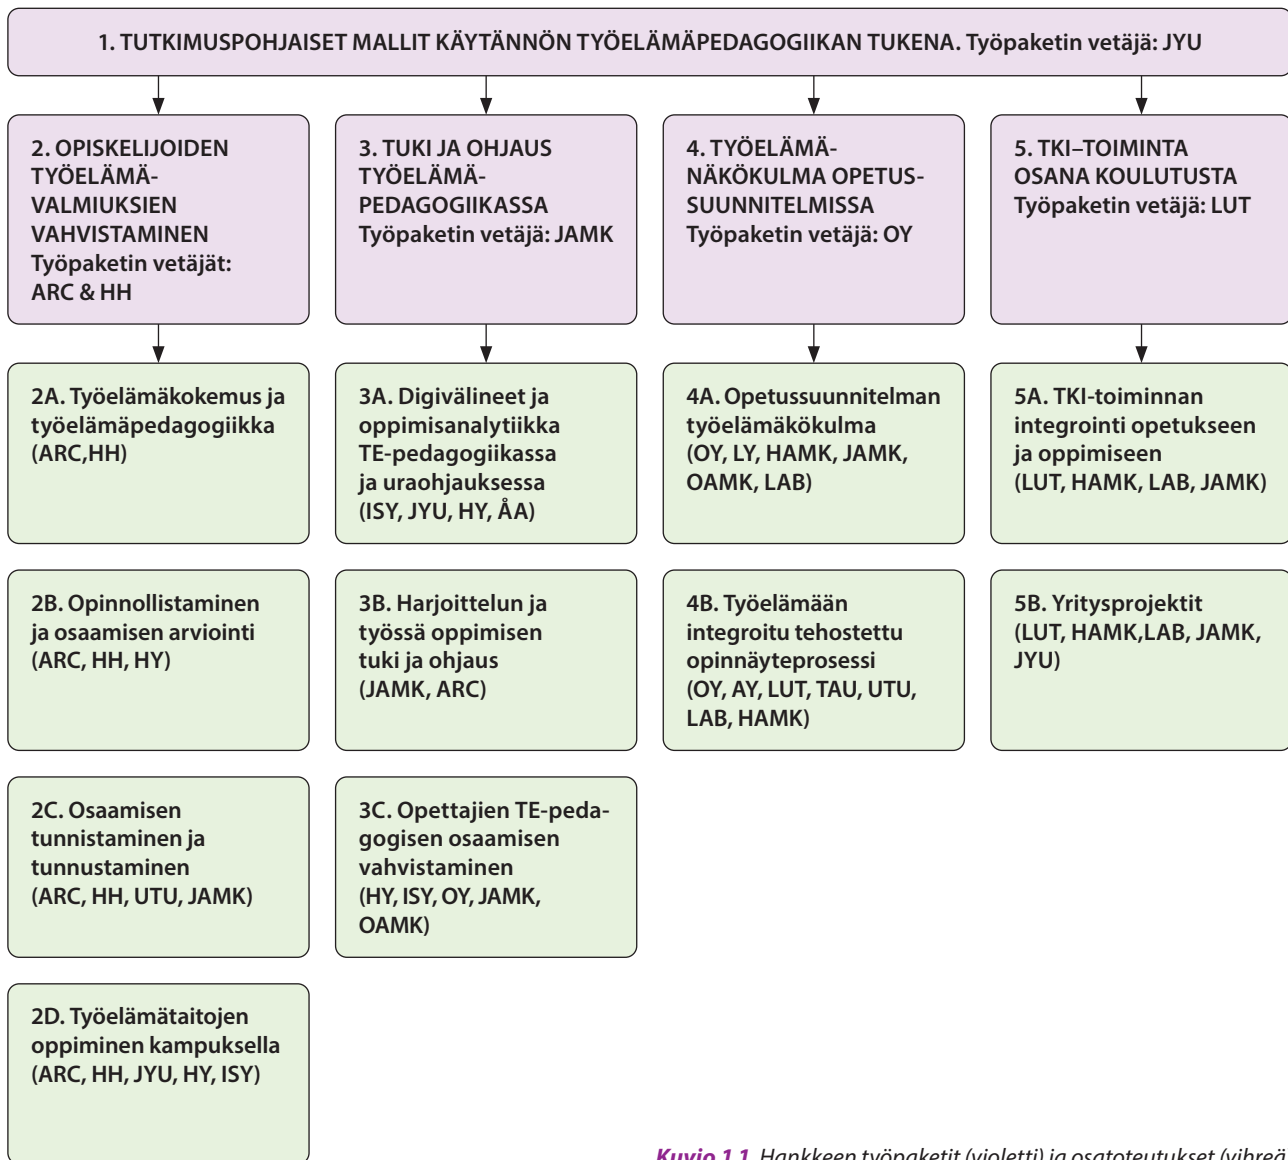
1. TUTKIMUSPOHJAISET MALLIT KÄYTÄNNÖN TYÖELÄMÄPEDAGOGIIKAN TUKENA. Työpaketin vetäjä: JYU

2. OPISKELIJOIDEN TYÖELÄMÄVALMIUKSIEN VAHVISTAMINEN Työpaketin vetäjät: ARC & HH

2A. Työelämäkokemus ja työelämäpedagogiikka (ARC,HH)

2B. Opinnollistaminen ja osaamisen arviointi (ARC, HH, HY)

2C. Osaamisen tunnistaminen ja tunnustaminen (ARC, HH, UTU, JAMK)

2D. Työelämätaitojen oppiminen kampuksella (ARC, HH, JYU, HY, ISY)

3. TUKI JA OHJAUS TYÖELÄMÄPEDAGOGIIKASSA Työpaketin vetäjä: JAMK

3A. Digivälineet ja oppimisanalytiikka TE-pedagogiikassa ja uraohjauksessa (ISY, JYU, HY, ÅA)

3B. Harjoittelun ja työssä oppimisen tuki ja ohjaus (JAMK, ARC)

3C. Opettajien TE-pedagogisen osaamisen vahvistaminen (HY, ISY, OY, JAMK, OAMK)

4. TYÖELÄMÄNÄKÖKULMA OPETUSSUUNNITELMISSA Työpaketin vetäjä: OY

4A. Opetussuunnitelman työelämäkökulma (OY, LY, HAMK, JAMK, OAMK, LAB)

4B. Työelämään integroitu tehostettu opinnäyteprosessi (OY, AY, LUT, TAU, UTU, LAB, HAMK)

5. TKI–TOIMINTA OSANA KOULUTUSTA Työpaketin vetäjä: LUT

5A. TKI-toiminnan integrointi opetukseen ja oppimiseen (LUT, HAMK, LAB, JAMK)

5B. Yritysprojektit (LUT, HAMK,LAB, JAMK, JYU)

Kuvio 1.1. Hankkeen työpaketit (violetti) ja osatoteutukset (vihreä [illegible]